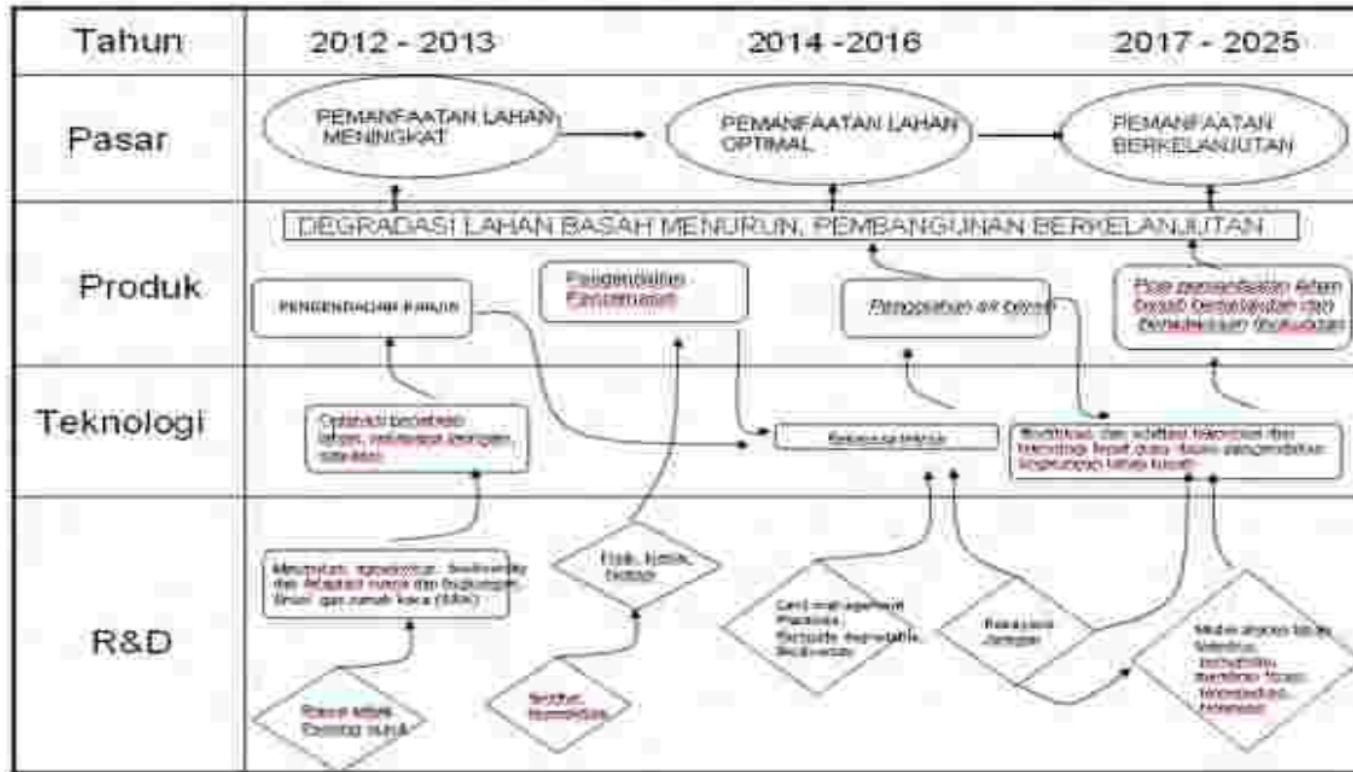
Tahun | 2012 - 2013 | 2014 - 2016 | 2017 - 2025

Pasar

PEMANFAATAN LAHAN MENINGKAT

PEMANFAATAN LAHAN OPTIMAL

PEMANFAATAN BERKELANJUTAN

DEGRADASI LAHAN BASAH MENURUN, PEMBANGUNAN BERKELANJUTAN

Produk

PENGENDALIAN BANJIR

Pengendalian Pencemaran

Penyediaan air bersih

Pola pemanfaatan lahan basah berkelanjutan dan berkelanjutan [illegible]

Teknologi

Optimasi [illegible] lahan, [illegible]

Rekayasa teknik

Modifikasi dan adaptasi teknologi dan teknologi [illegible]

R&D

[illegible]

Fisik, kimia, biologi

Land management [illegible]

Rekayasa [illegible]

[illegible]

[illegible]

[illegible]